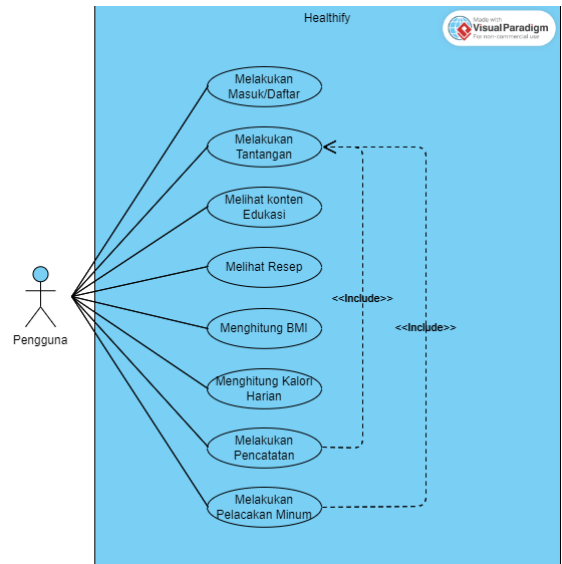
Healthify

Made with
Visual Paradigm
For non-commercial use

Melakukan Masuk/Daftar

Melakukan Tantangan

Melihat konten Edukasi

Melihat Resep

Menghitung BMI

Menghitung Kalori Harian

Melakukan Pencatatan

Melakukan Pelacakan Minum

<<Include>>

<<Include>>

Pengguna